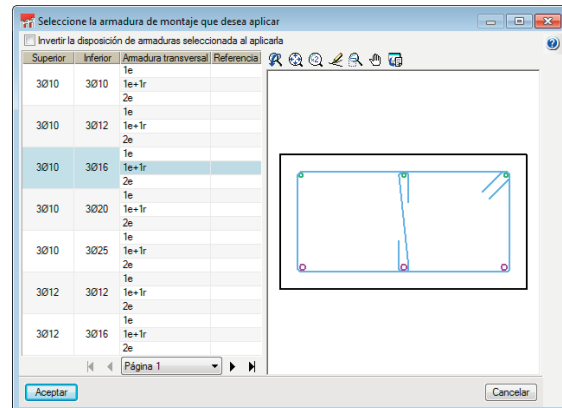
Seleccione la armadura de montaje que desea aplicar

Invertir la disposición de armaduras seleccionada al aplicarla

| Superior | Inferior | Armadura transversal | Referencia |
|---|---|---|---|
| 3Ø10 | 3Ø10 | 1e | |
| | | 1e+1r | |
| | | 2e | |
| 3Ø10 | 3Ø12 | 1e | |
| | | 1e+1r | |
| | | 2e | |
| 3Ø10 | 3Ø16 | 1e | |
| | | 1e+1r | |
| | | 2e | |
| 3Ø10 | 3Ø20 | 1e | |
| | | 1e+1r | |
| | | 2e | |
| 3Ø10 | 3Ø25 | 1e | |
| | | 1e+1r | |
| | | 2e | |
| 3Ø12 | 3Ø12 | 1e | |
| | | 1e+1r | |
| | | 2e | |
| 3Ø12 | 3Ø16 | 1e | |
| | | 1e+1r | |
| | | 2e | |

Página 1

Aceptar

Cancelar